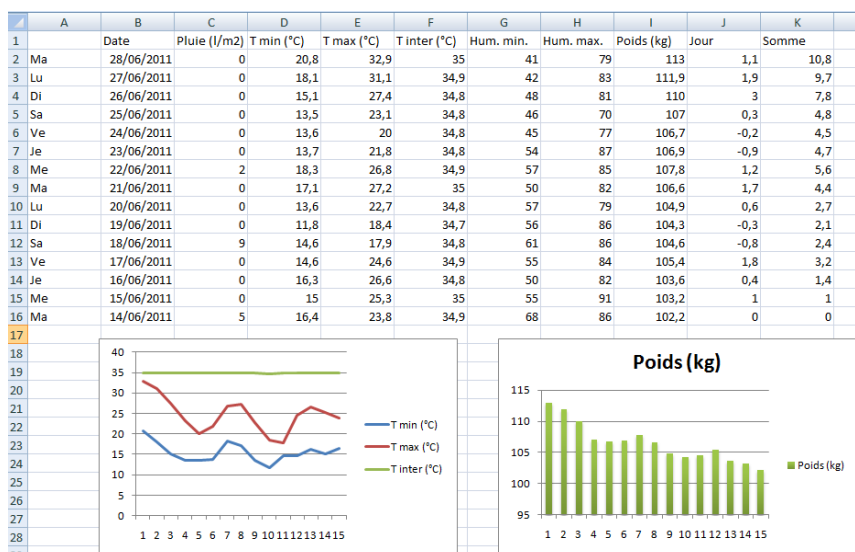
| | A | B | C | D | E | F | G | H | I | J | K |
|---|---|---|---|---|---|---|---|---|---|---|---|
| 1 | | Date | Pluie (l/m2) | T min (°C) | T max (°C) | T inter (°C) | Hum. min. | Hum. max. | Poids (kg) | Jour | Somme |
| 2 | Ma | 28/06/2011 | 0 | 20,8 | 32,9 | 35 | 41 | 79 | 113 | 1,1 | 10,8 |
| 3 | Lu | 27/06/2011 | 0 | 18,1 | 31,1 | 34,9 | 42 | 83 | 111,9 | 1,9 | 9,7 |
| 4 | Di | 26/06/2011 | 0 | 15,1 | 27,4 | 34,8 | 48 | 81 | 110 | 3 | 7,8 |
| 5 | Sa | 25/06/2011 | 0 | 13,5 | 23,1 | 34,8 | 46 | 70 | 107 | 0,3 | 4,8 |
| 6 | Ve | 24/06/2011 | 0 | 13,6 | 20 | 34,8 | 45 | 77 | 106,7 | -0,2 | 4,5 |
| 7 | Je | 23/06/2011 | 0 | 13,7 | 21,8 | 34,8 | 54 | 87 | 106,9 | -0,9 | 4,7 |
| 8 | Me | 22/06/2011 | 2 | 18,3 | 26,8 | 34,9 | 57 | 85 | 107,8 | 1,2 | 5,6 |
| 9 | Ma | 21/06/2011 | 0 | 17,1 | 27,2 | 35 | 50 | 82 | 106,6 | 1,7 | 4,4 |
| 10 | Lu | 20/06/2011 | 0 | 13,6 | 22,7 | 34,8 | 57 | 79 | 104,9 | 0,6 | 2,7 |
| 11 | Di | 19/06/2011 | 0 | 11,8 | 18,4 | 34,7 | 56 | 86 | 104,3 | -0,3 | 2,1 |
| 12 | Sa | 18/06/2011 | 9 | 14,6 | 17,9 | 34,8 | 61 | 86 | 104,6 | -0,8 | 2,4 |
| 13 | Ve | 17/06/2011 | 0 | 14,6 | 24,6 | 34,9 | 55 | 84 | 105,4 | 1,8 | 3,2 |
| 14 | Je | 16/06/2011 | 0 | 16,3 | 26,6 | 34,8 | 50 | 82 | 103,6 | 0,4 | 1,4 |
| 15 | Me | 15/06/2011 | 0 | 15 | 25,3 | 35 | 55 | 91 | 103,2 | 1 | 1 |
| 16 | Ma | 14/06/2011 | 5 | 16,4 | 23,8 | 34,9 | 68 | 86 | 102,2 | 0 | 0 |
| 17 | | | | | | | | | | | |

18 19 20 21 22 23 24 25 26 27 28

40 35 30 25 20 15 10 5 0
1 2 3 4 5 6 7 8 9 10 11 12 13 14 15
T min (°C)
T max (°C)
T inter (°C)

Poids (kg)
115 110 105 100 95
1 2 3 4 5 6 7 8 9 10 11 12 13 14 15
Poids (kg)